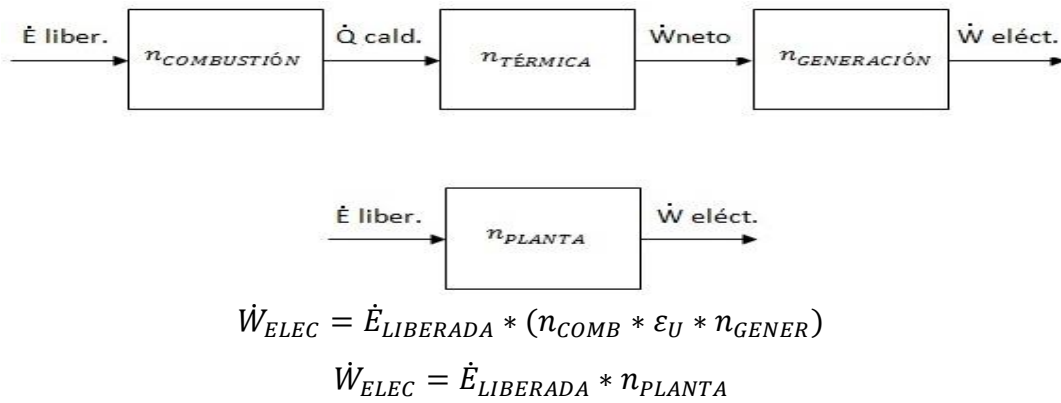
Ė liber. $n_{COMBUSTIÓN}$ Q̇ cald. $n_{TÉRMICA}$ Ẇneto $n_{GENERACIÓN}$ Ẇ eléct.

Ė liber. $n_{PLANTA}$ Ẇ eléct.

$\dot{W}_{ELEC} = \dot{E}_{LIBERADA} * (n_{COMB} * \varepsilon_{U} * n_{GENER})$

$\dot{W}_{ELEC} = \dot{E}_{LIBERADA} * n_{PLANTA}$